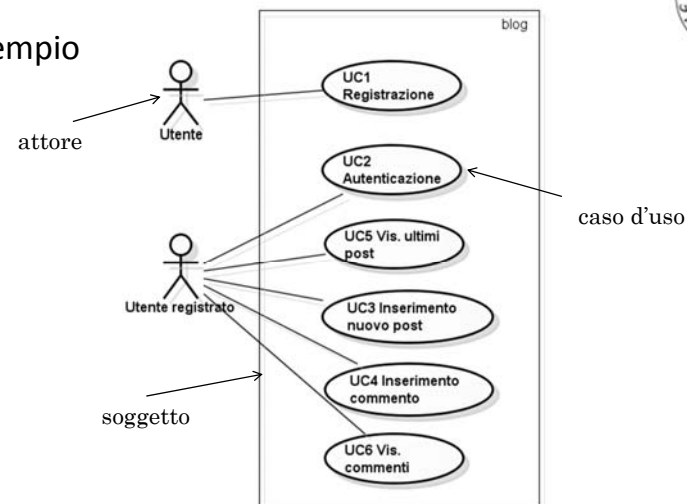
empio

blog

attore

Utente

UC1 Registrazione

UC2 Autenticazione

caso d'uso

Utente registrato

UC5 Vis. ultimi post

UC3 Inserimento nuovo post

UC4 Inserimento commento

soggetto

UC6 Vis. commenti